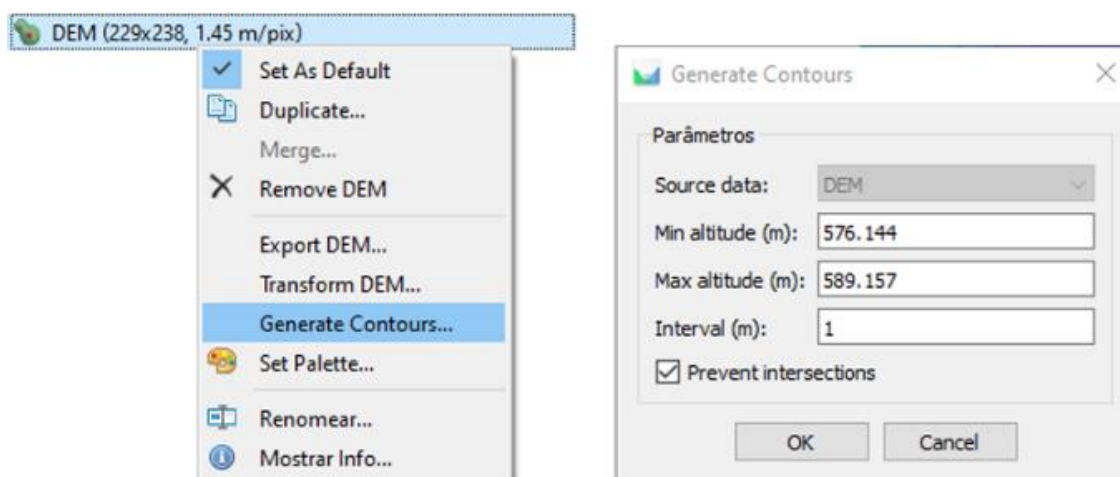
DEM (229x238, 1.45 m/pix)

Set As Default
Duplicate...
Merge...
Remove DEM
Export DEM...
Transform DEM...
Generate Contours...
Set Palette...
Renomear...
Mostrar Info...

Generate Contours

Parâmetros
Source data: DEM
Min altitude (m): 576.144
Max altitude (m): 589.157
Interval (m): 1
Prevent intersections

OK
Cancel